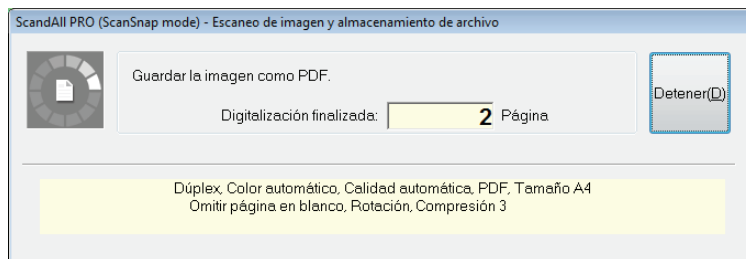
ScandAll PRO (ScanSnap mode) - Escaneo de imagen y almacenamiento de archivo

Guardar la imagen como PDF.

Digitalización finalizada: 2 Página

Detener(D)

Dúplex, Color automático, Calidad automática, PDF, Tamaño A4
Omitir página en blanco, Rotación, Compresión 3